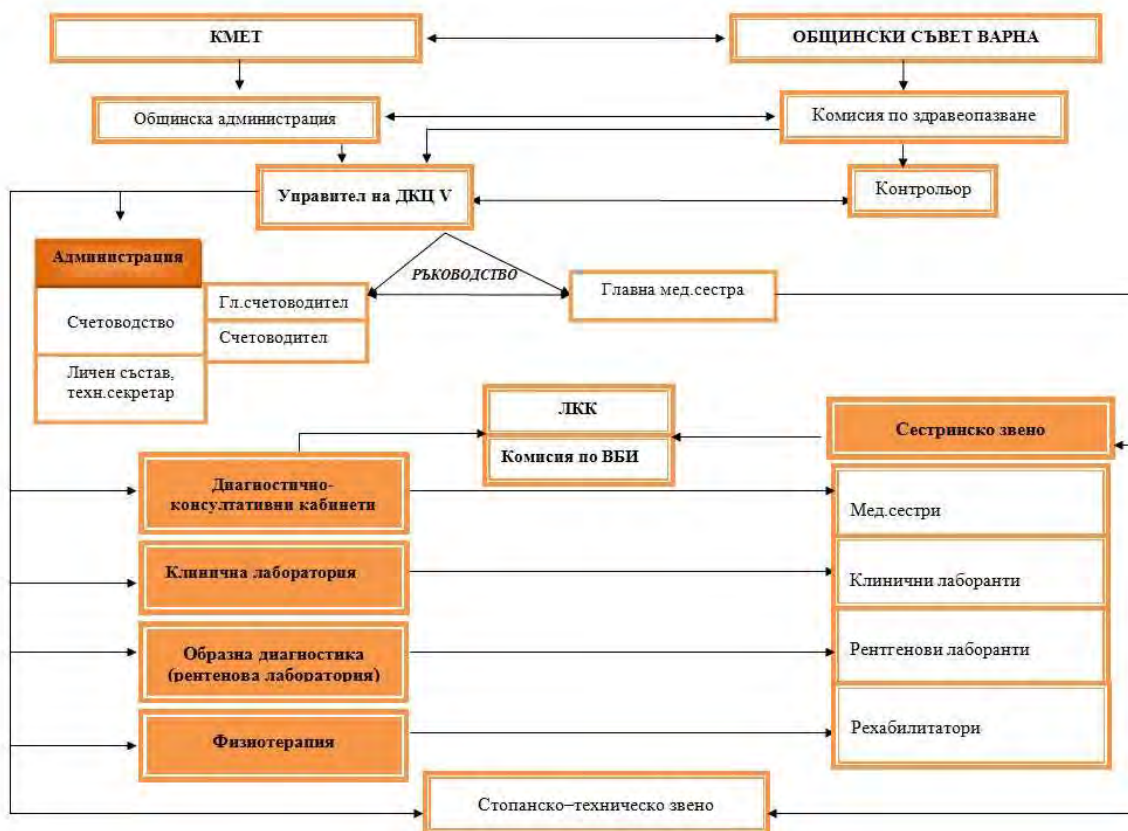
КМЕТ

ОБЩИНСКИ СЪВЕТ ВАРНА

Общинска администрация

Комисия по здравеопазване

Управител на ДКЦ V

Контрольор

Администрация

Счетоводство

Гл.счетоводител

Счетоводител

Личен състав, техн.секретар

РЪКОВОДСТВО

Главна мед.сестра

ЛКК

Комисия по ВБИ

Сестринско звено

Диагностично-консултативни кабинети

Мед.сестри

Клинична лаборатория

Клинични лаборанти

Образна диагностика (рентенова лаборатория)

Рентгенови лаборанти

Физиотерапия

Рехабилитатори

Стопанско–техническо звено